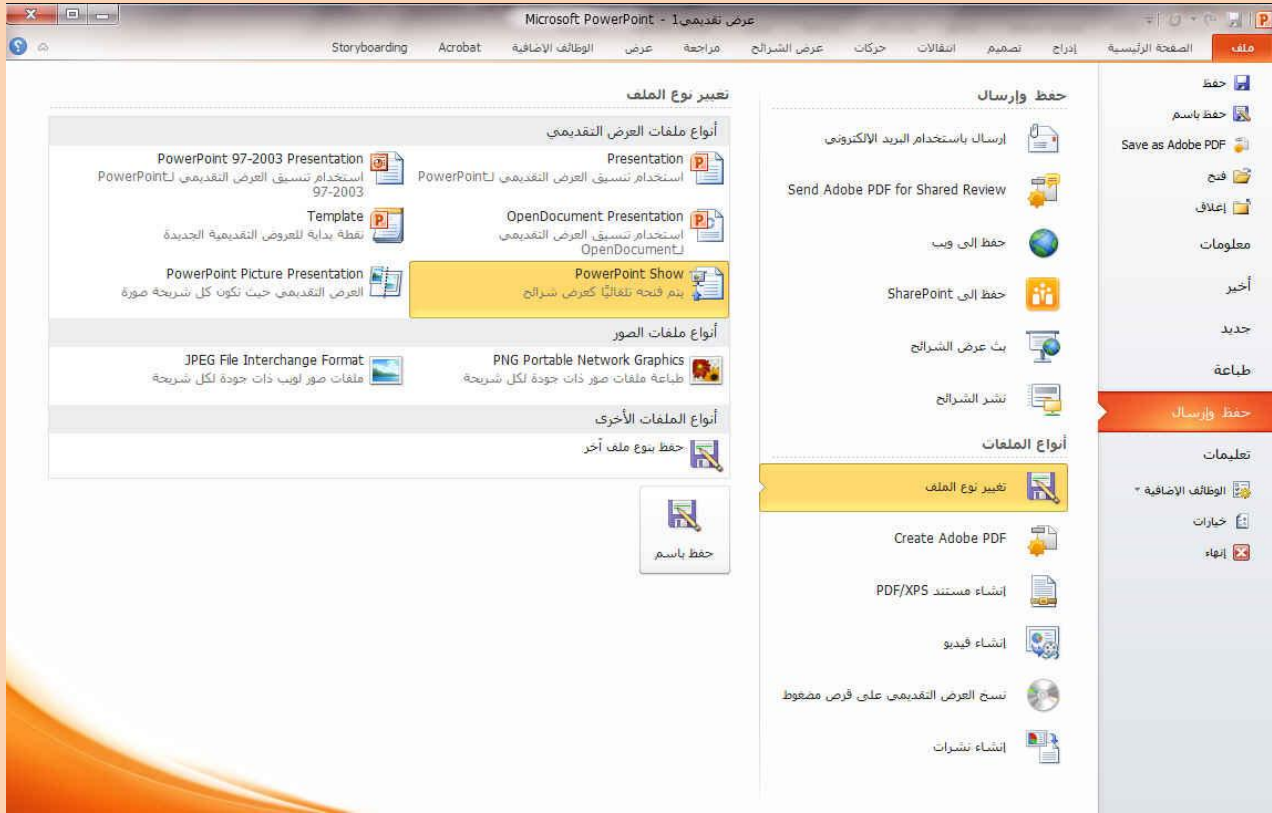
Microsoft PowerPoint - عرض تقديمي1

ملف | الصفحة الرئيسية | إدراج | تصميم | انتقالات | حركات | عرض الشرائح | مراجعة | عرض | الوظائف الإضافية | Acrobat | Storyboarding

حفظ
حفظ باسم
Save as Adobe PDF
فتح
إغلاق
معلومات
أخير
جديد
طباعة
حفظ وإرسال
تعليمات
الوظائف الإضافية
خيارات
إنهاء

حفظ وإرسال

إرسال باستخدام البريد الإلكتروني
Send Adobe PDF for Shared Review
حفظ إلى ويب
حفظ إلى SharePoint
بث عرض الشرائح
نشر الشرائح

أنواع الملفات

تغيير نوع الملف
Create Adobe PDF
إنشاء مستند PDF/XPS
إنشاء فيديو
نسخ العرض التقديمي على قرص مضغوط
إنشاء نشرات

تغيير نوع الملف

أنواع ملفات العرض التقديمي

Presentation
استخدام تنسيق العرض التقديمي لـPowerPoint

PowerPoint 97-2003 Presentation
استخدام تنسيق العرض التقديمي لـPowerPoint 97-2003

OpenDocument Presentation
استخدام تنسيق العرض التقديمي لـOpenDocument

Template
نقطة بداية للعروض التقديمية الجديدة

PowerPoint Show
يتم فتحه تلقائيًا كعرض شرائح

PowerPoint Picture Presentation
العرض التقديمي حيث تكون كل شريحة صورة

أنواع ملفات الصور

PNG Portable Network Graphics
طباعة ملفات صور ذات جودة لكل شريحة

JPEG File Interchange Format
ملفات صور لويب ذات جودة لكل شريحة

أنواع الملفات الأخرى

حفظ بنوع ملف آخر

حفظ باسم